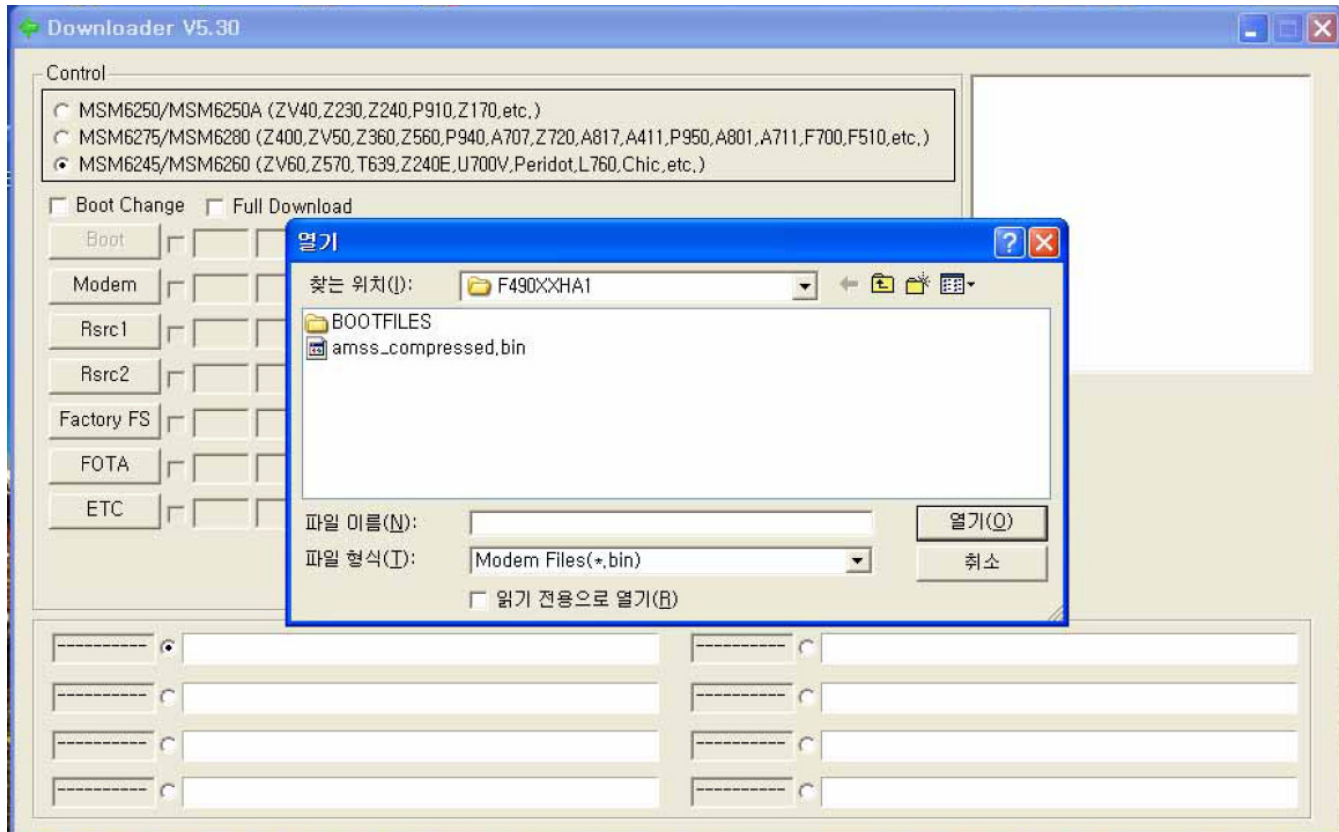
Downloader V5.30

Control

MSM6250/MSM6250A (ZV40,Z230,Z240,P910,Z170,etc.)
MSM6275/MSM6280 (Z400,ZV50,Z360,Z560,P940,A707,Z720,A817,A411,P950,A801,A711,F700,F510,etc.)
MSM6245/MSM6260 (ZV60,Z570,T639,Z240E,U700V,Peridot,L760,Chic,etc.)

Boot Change   Full Download

Boot
Modem
Rsrc1
Rsrc2
Factory FS
FOTA
ETC

열기

찾는 위치(I): F490XXHA1

BOOTFILES
amss_compressed.bin

파일 이름(N):
파일 형식(T): Modem Files(*.bin)
읽기 전용으로 열기(R)

열기(O)
취소

----------
----------
----------
----------
----------
----------
----------
----------